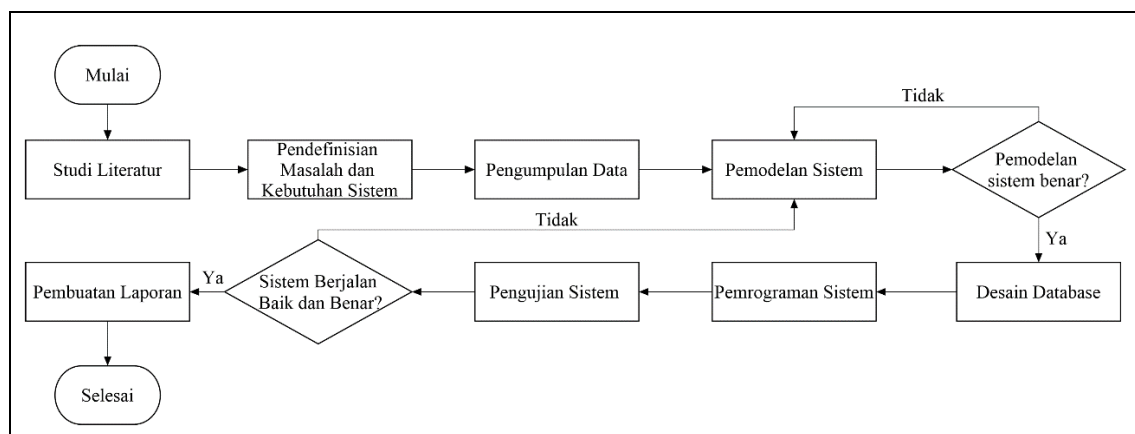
Mulai

Studi Literatur

Pendefinisian Masalah dan Kebutuhan Sistem

Pengumpulan Data

Tidak

Pemodelan Sistem

Pemodelan sistem benar?

Ya

Tidak

Pembuatan Laporan

Ya

Sistem Berjalan Baik dan Benar?

Pengujian Sistem

Pemrograman Sistem

Desain Database

Selesai